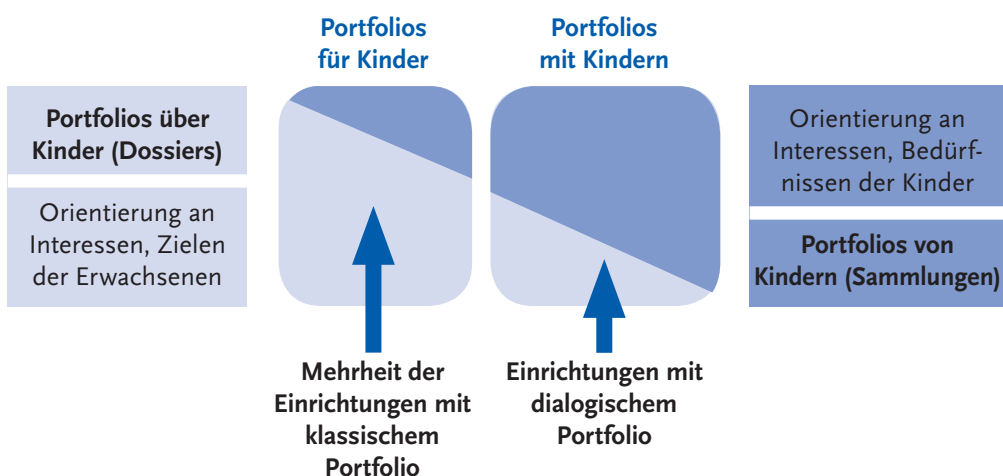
Portfolios für Kinder

Portfolios mit Kindern

Portfolios über Kinder (Dossiers)

Orientierung an Interessen, Zielen der Erwachsenen

Orientierung an Interessen, Bedürfnissen der Kinder

Portfolios von Kindern (Sammlungen)

Mehrheit der Einrichtungen mit klassischem Portfolio

Einrichtungen mit dialogischem Portfolio